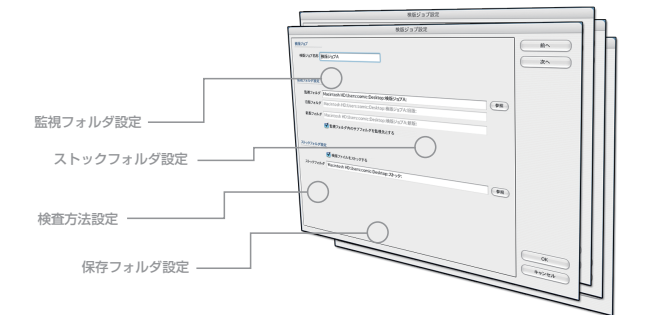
検査ジョブ設定

検査ジョブ設定

前へ

次へ

検査ジョブ

検査ジョブ名称 検査ジョブA

監視フォルダ設定

監視フォルダ Macintosh HD:Users:comic:Desktop:検査ジョブA

完了フォルダ Macintosh HD:Users:comic:Desktop:検査ジョブA:完了

参照

失敗フォルダ Macintosh HD:Users:comic:Desktop:検査ジョブA:失敗

監視フォルダ内のサブフォルダを処理対象とする

ストックフォルダ設定

検査ファイルをストックする

ストックフォルダ Macintosh HD:Users:comic:Desktop:ストック

参照

OK

キャンセル

監視フォルダ設定

ストックフォルダ設定

検査方法設定

保存フォルダ設定